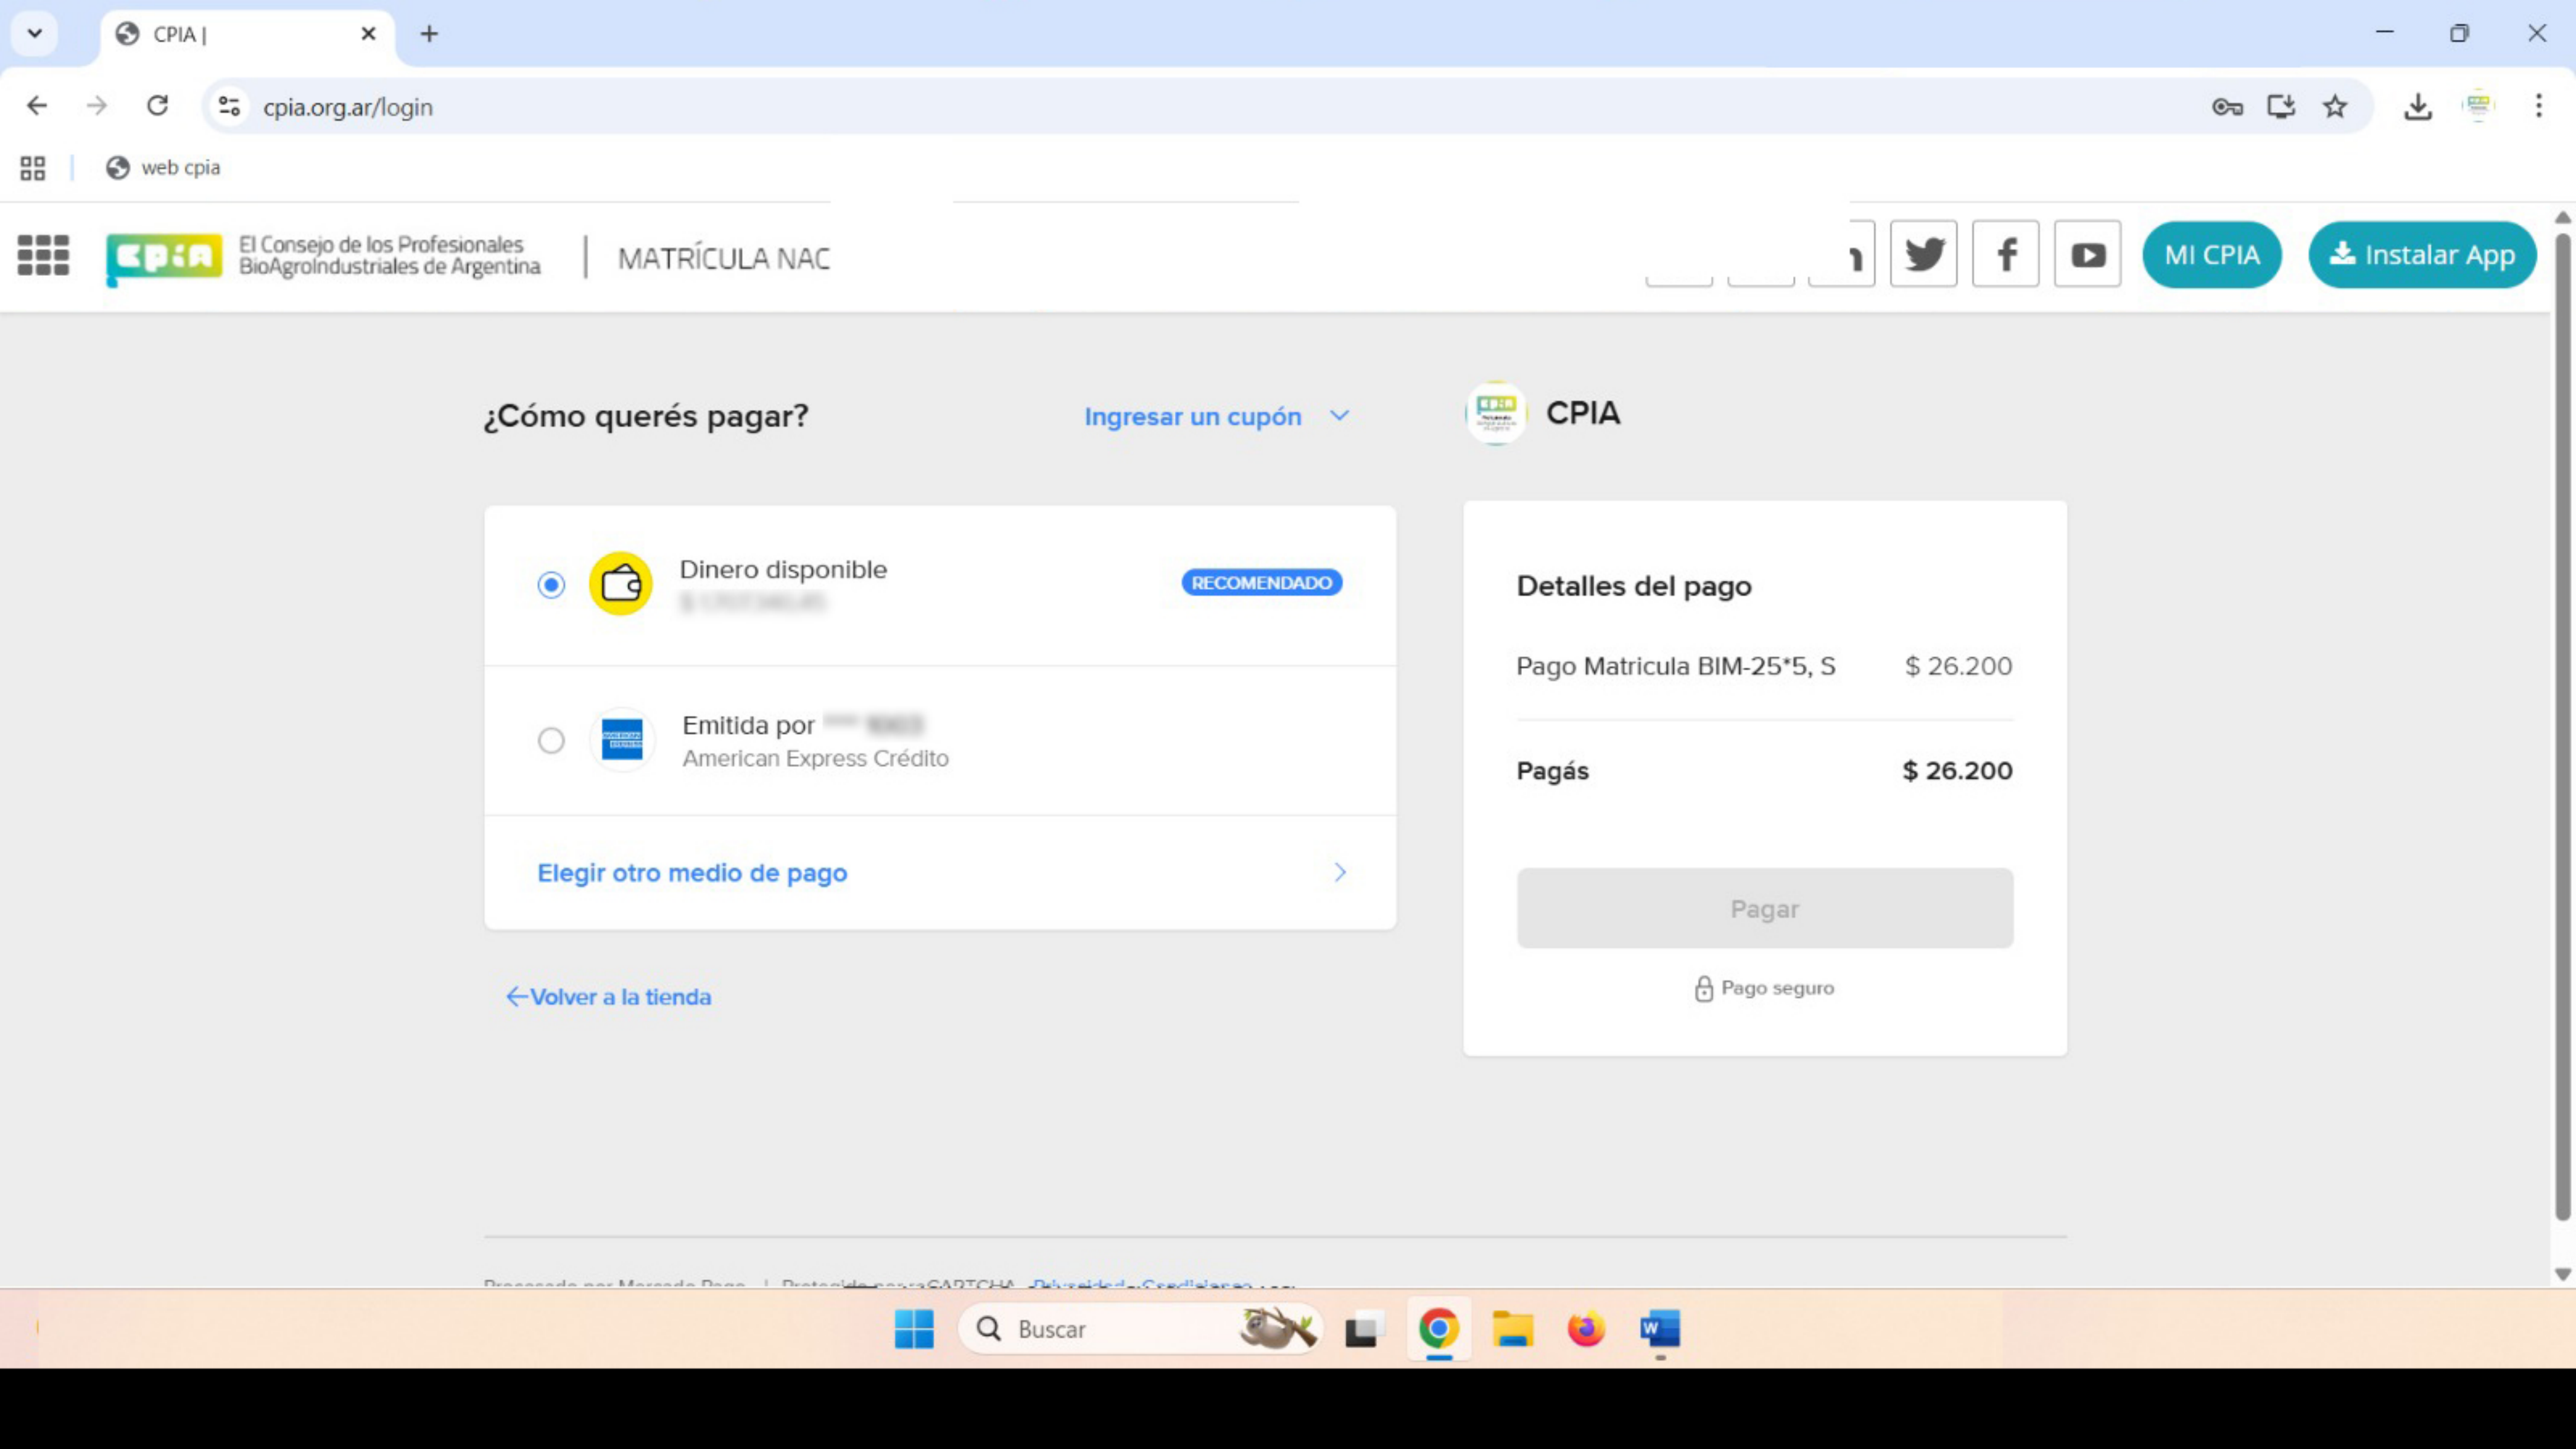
CPIA |

cpia.org.ar/login

web cpia

cpia El Consejo de los Profesionales BioAgroIndustriales de Argentina | MATRÍCULA NAC

MI CPIA

Instalar App

¿Cómo querés pagar?

Ingresar un cupón

Dinero disponible
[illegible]

RECOMENDADO

Emitida por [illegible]
American Express Crédito

Elegir otro medio de pago

←Volver a la tienda

CPIA

Detalles del pago

Pago Matricula BIM-25*5, S $ 26.200

Pagás $ 26.200

Pagar

Pago seguro

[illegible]

Buscar